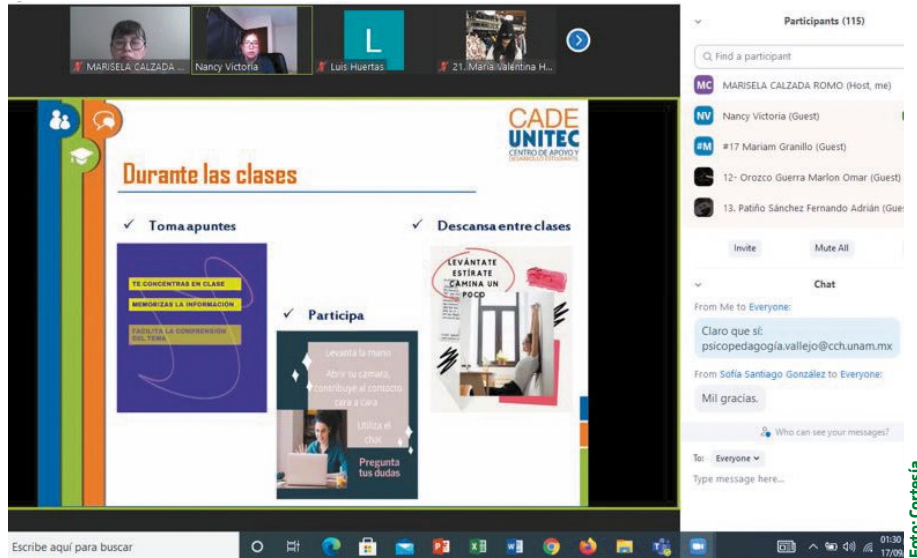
MARISELA CALZADA ...
Nancy Victoria
L
Luis Huertas
21. María Valentina H...

Participants (115)

Find a participant

MC MARISELA CALZADA ROMO (Host, me)

NV Nancy Victoria (Guest)

#M #17 Mariam Granillo (Guest)

12- Orozco Guerra Marlon Omar (Guest)

13. Patiño Sánchez Fernando Adrián (Gue

Invite
Mute All

Chat

From Me to Everyone:
Claro que sí: psicopedagogía.vallejo@cch.unam.mx

From Sofía Santiago González to Everyone:
Mil gracias.

Who can see your messages?

To: Everyone

Type message here...

CADE UNITEC
CENTRO DE APOYO Y DESARROLLO ESTUDIANTIL

Durante las clases

✓ Toma apuntes

TE CONCENTRAS EN CLASE
MEMORIZAS LA INFORMACIÓN
FACILITA LA COMPRENSIÓN DEL TEMA

✓ Participa

Levanta la mano
Abrir tu cámara, contribuye al contacto cara a cara
Utiliza el chat
Pregunta tus dudas

✓ Descansa entre clases

LEVÁNTATE ESTÍRATE CAMINA UN POCO

Escribe aquí para buscar

01:30
17/09

Foto: Cortesía